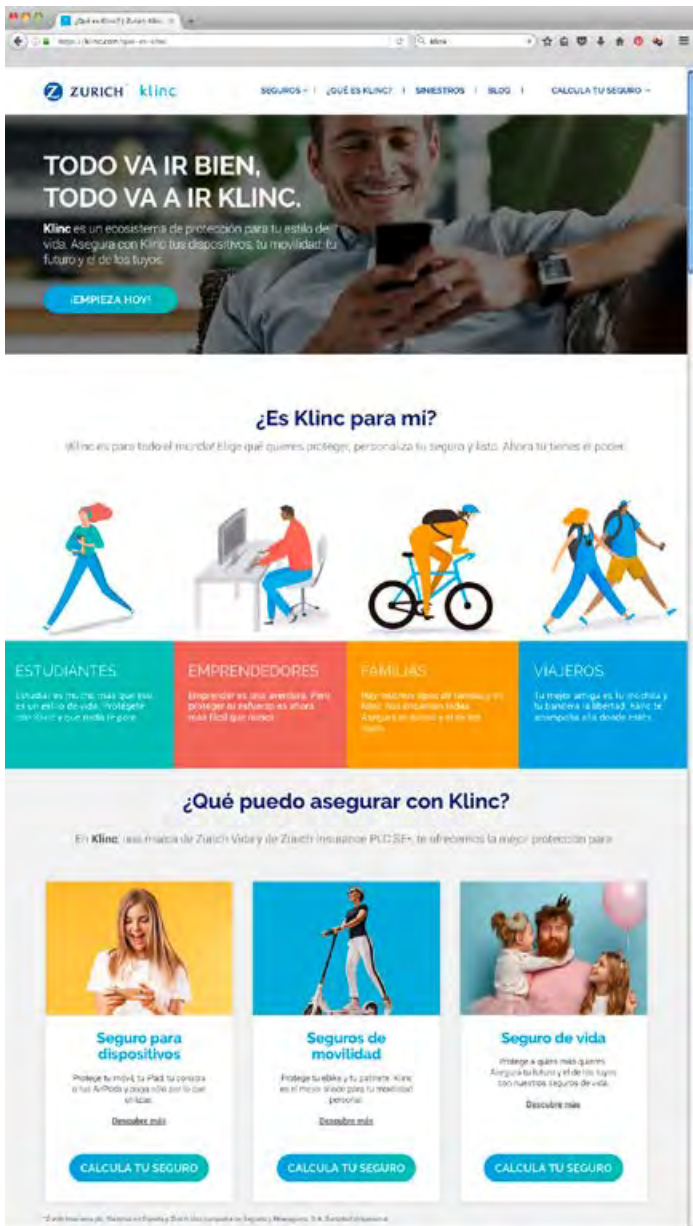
¿Qué es Klinc? | Zurich Klinc

https://klinc.com/que-es-klinc

klinc

ZURICH klinc

SEGUROS | ¿QUÉ ES KLINC? | SINIESTROS | BLOG | CALCULA TU SEGURO

TODO VA IR BIEN, TODO VA A IR KLINC.

Klinc es un ecosistema de protección para tu estilo de vida. Asegura con Klinc tus dispositivos, tu movilidad, tu futuro y el de los tuyos.

¡EMPIEZA HOY!

¿Es Klinc para mi?

Klinc es para todo el mundo! Elige qué quieres proteger, personaliza tu seguro y listo. Ahora tú tienes el poder.

ESTUDIANTES

Estudiar es mucho más que eso, es un estilo de vida. Protégete con Klinc a que nada te pare.

EMPRENDEDORES

Emprender es una aventura. Para proteger el esfuerzo es ahora más fácil que nunca.

FAMILIAS

Hay muchos tipos de familias y en Klinc nos encantan todas. Asegura tu futuro y el de los tuyos.

VIAJEROS

Tu mejor amiga es tu mochila y tu bandera la libertad. Klinc te acompaña allá donde estés.

¿Qué puedo asegurar con Klinc?

En Klinc, una marca de Zurich Vida y de Zurich Insurance PLC SE, te ofrecemos la mejor protección para:

Seguro para dispositivos

Protege tu móvil, tu iPad, tu consola o tus AirPods y paga sólo por lo que utilizas.

Descubre más

CALCULA TU SEGURO

Seguros de movilidad

Protege tu ebike y tu patinete. Klinc es el mejor aliado para tu movilidad personal.

Descubre más

CALCULA TU SEGURO

Seguro de vida

Protege a quien más quieres. Asegura tu futuro y el de los tuyos con nuestros seguros de vida.

Descubre más

CALCULA TU SEGURO

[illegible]